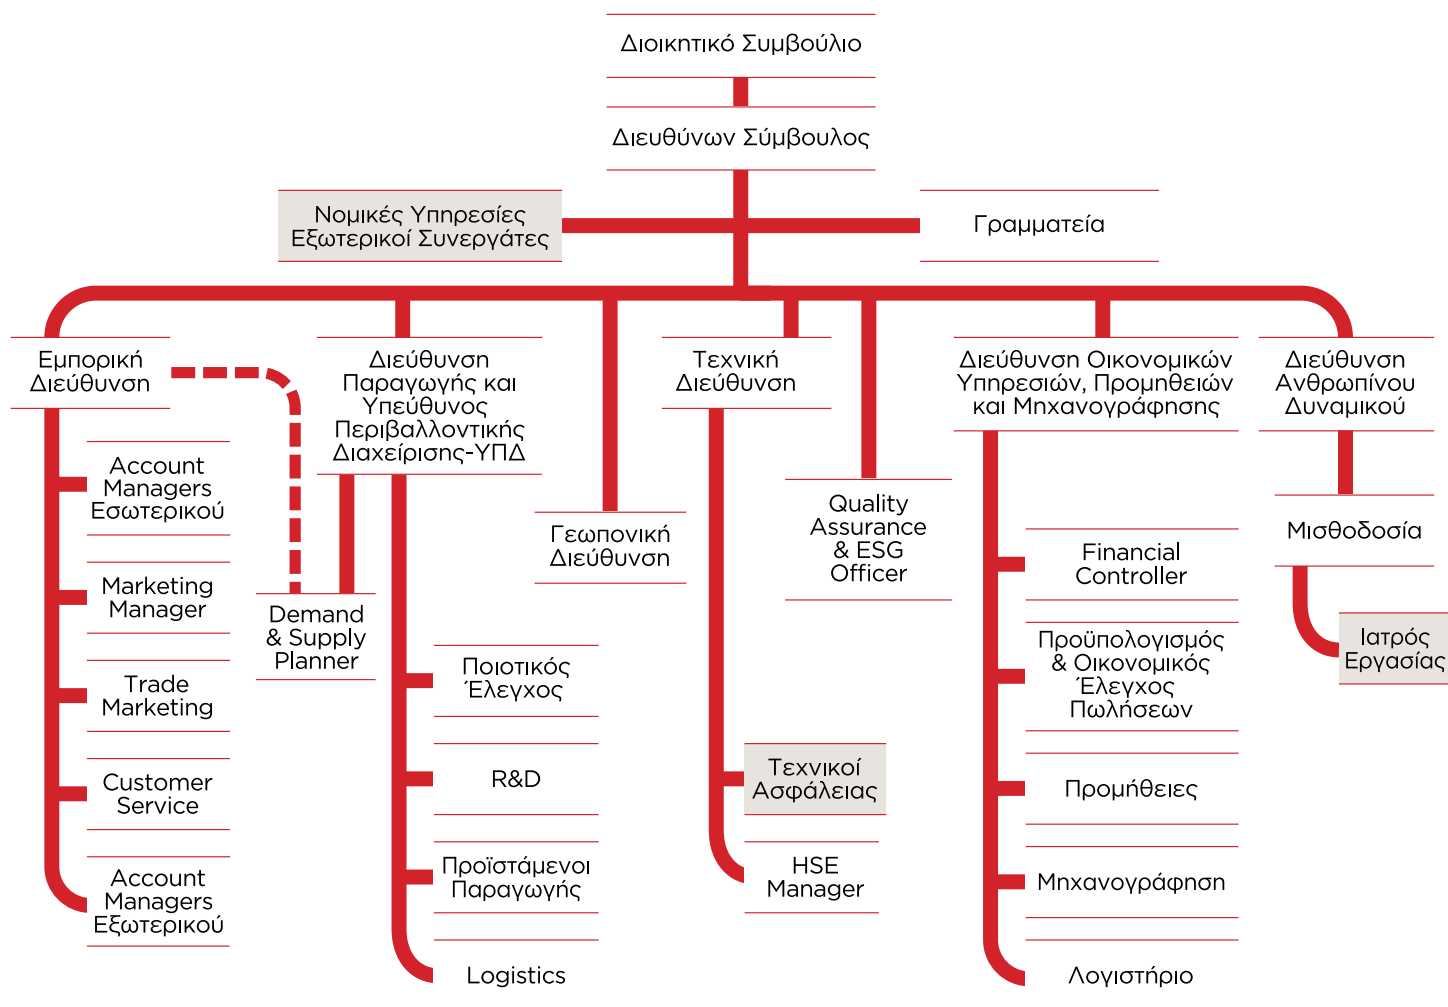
Διοικητικό Συμβούλιο

Διευθύνων Σύμβουλος

Νομικές Υπηρεσίες
Εξωτερικοί Συνεργάτες

Γραμματεία

Εμπορική Διεύθυνση

Account Managers Εσωτερικού

Marketing Manager

Trade Marketing

Customer Service

Account Managers Εξωτερικού

Διεύθυνση Παραγωγής και Υπεύθυνος Περιβαλλοντικής Διαχείρισης-ΥΠΔ

Demand & Supply Planner

Ποιοτικός Έλεγχος

R&D

Προϊστάμενοι Παραγωγής

Logistics

Γεωπονική Διεύθυνση

Τεχνική Διεύθυνση

Τεχνικοί Ασφάλειας

HSE Manager

Quality Assurance & ESG Officer

Διεύθυνση Οικονομικών Υπηρεσιών, Προμηθειών και Μηχανογράφησης

Financial Controller

Προϋπολογισμός & Οικονομικός Έλεγχος Πωλήσεων

Προμήθειες

Μηχανογράφηση

Λογιστήριο

Διεύθυνση Ανθρωπίνου Δυναμικού

Μισθοδοσία

Ιατρός Εργασίας